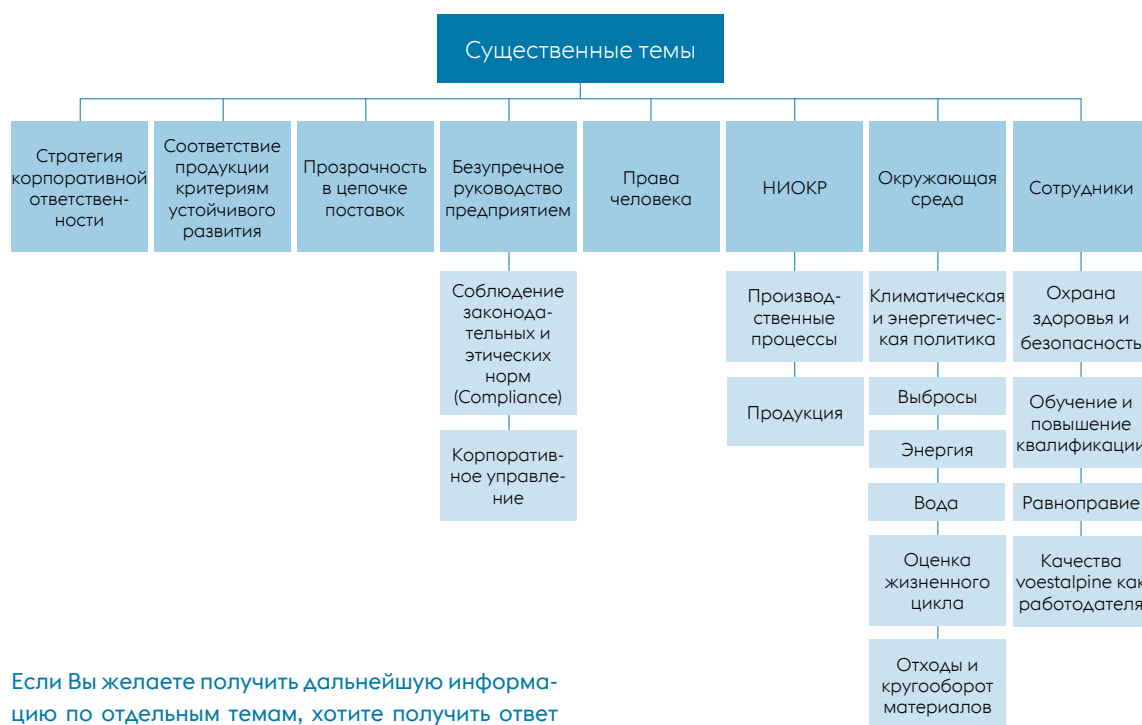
Существенные темы

Стратегия корпоративной ответственности

Соответствие продукции критериям устойчивого развития

Прозрачность в цепочке поставок

Безупречное руководство предприятием

Соблюдение законодательных и этических норм (Compliance)

Корпоративное управление

Права человека

НИОКР

Производственные процессы

Продукция

Окружающая среда

Климатическая и энергетическая политика

Выбросы

Энергия

Вода

Оценка жизненного цикла

Отходы и кругооборот материалов

Сотрудники

Охрана здоровья и безопасность

Обучение и повышение квалификации

Равноправие

Качества voestalpine как работодателя

Если Вы желаете получить дальнейшую информацию по отдельным темам, хотите получить ответ